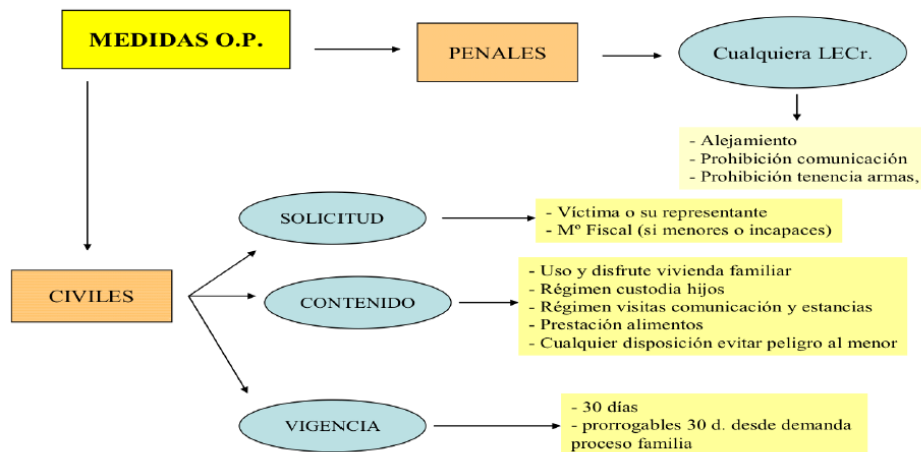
MEDIDAS O.P.

PENALES

Cualquiera LECr.

- Alejamiento
- Prohibición comunicación
- Prohibición tenencia armas,

CIVILES

SOLICITUD

- Víctima o su representante
- Mº Fiscal (si menores o incapaces)

CONTENIDO

- Uso y disfrute vivienda familiar
- Régimen custodia hijos
- Régimen visitas comunicación y estancias
- Prestación alimentos
- Cualquier disposición evitar peligro al menor

VIGENCIA

- 30 días
- prorrogables 30 d. desde demanda proceso familia